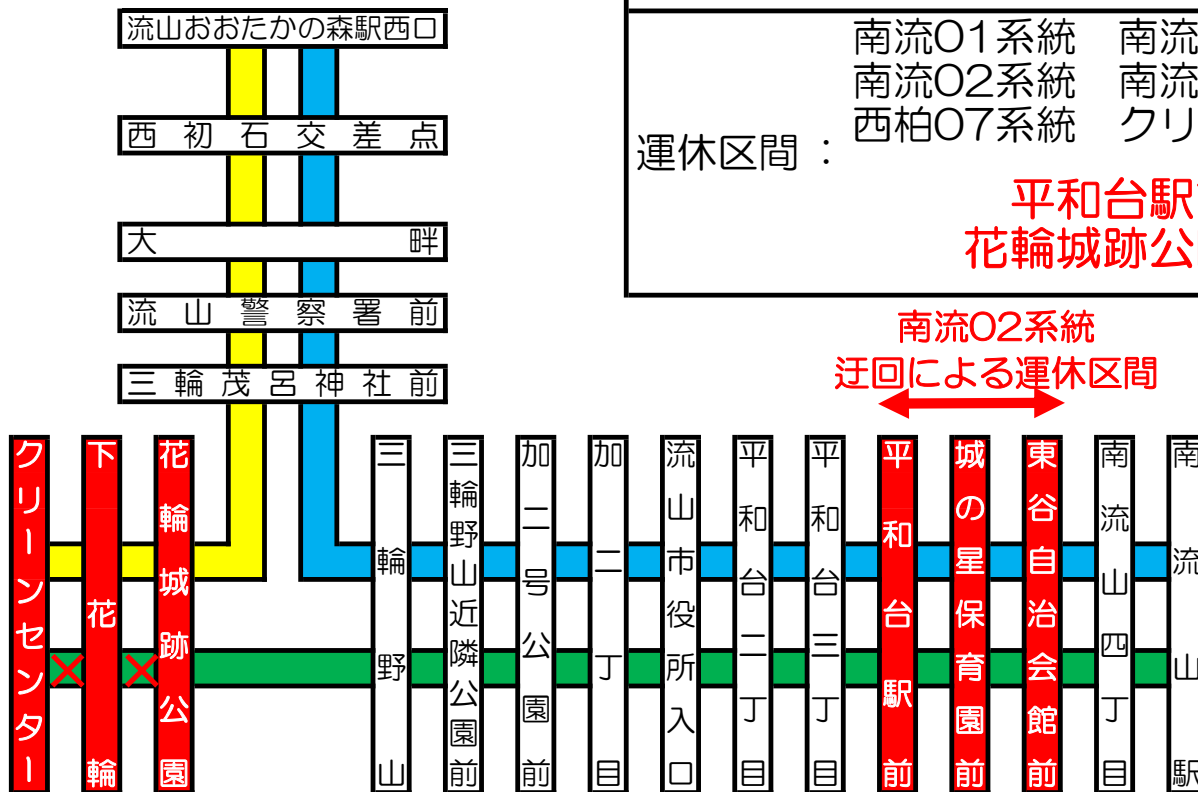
流山おおたかの森駅西口

西初石交差点

大 畔

流山警察署前

三輪茂呂神社前

南流01系統 南流
南流02系統 南流
西柏07系統 クリ
運休区間：
平和台駅
花輪城跡公

南流02系統
迂回による運休区間

クリーンセンター

下花輪

花輪城跡公園

三輪野山

三輪野山近隣公園前

加二号公園前

加二丁目

流山市役所入口

平和台二丁目

平和台三丁目

平和台駅前

城の星保育園前

東谷自治会館前

南流山四丁目

南流山駅